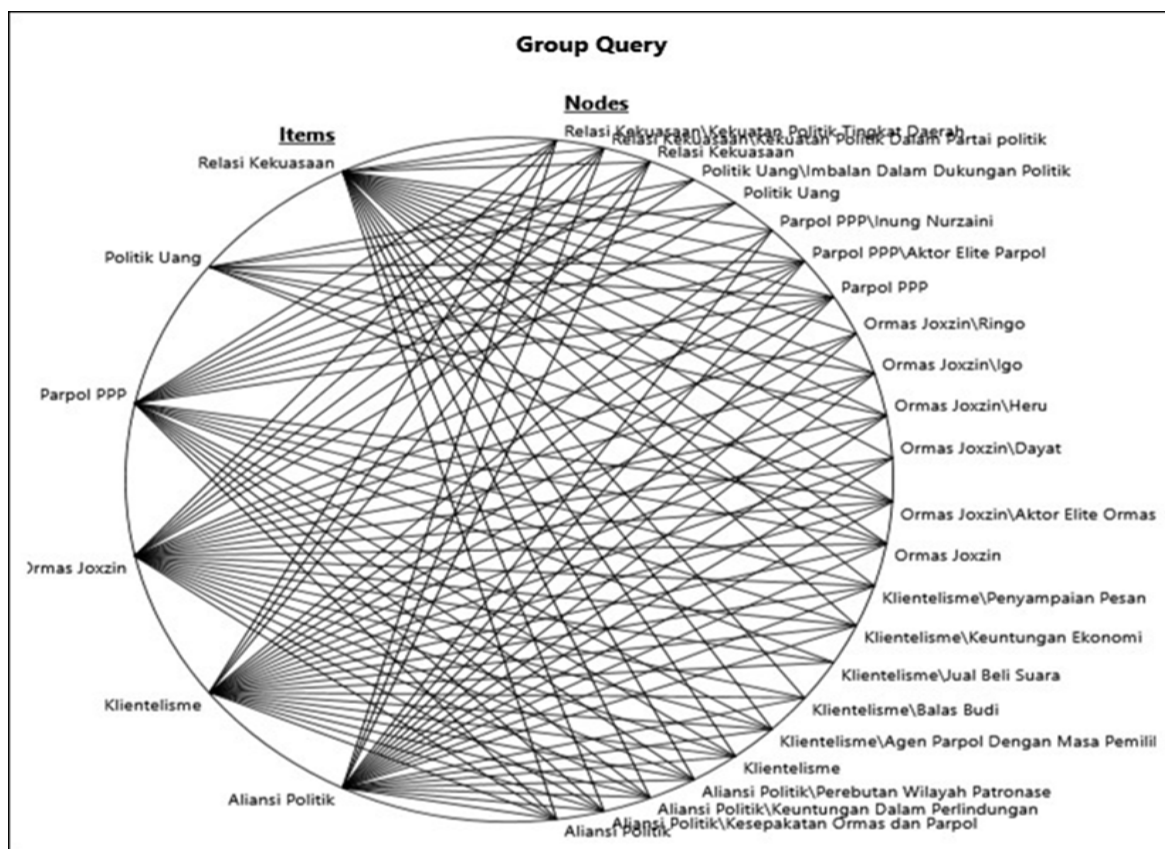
Group Query

Items

Relasi Kekuasaan

Politik Uang

Parpol PPP

rmas Joxzin

Klientelisme

Aliansi Politik

Nodes

Relasi Kekuasaan\Kekuatan Politik Tingkat Daerah

Relasi Kekuasaan\Kekuatan Politik Dalam Partai politik

Relasi Kekuasaan

Politik Uang\Imbalan Dalam Dukungan Politik

Politik Uang

Parpol PPP\Inung Nurzaini

Parpol PPP\Aktor Elite Parpol

Parpol PPP

Ormas Joxzin\Ringo

Ormas Joxzin\Igo

Ormas Joxzin\Heru

Ormas Joxzin\Dayat

Ormas Joxzin\Aktor Elite Ormas

Ormas Joxzin

Klientelisme\Penyampaian Pesan

Klientelisme\Keuntungan Ekonomi

Klientelisme\Jual Beli Suara

Klientelisme\Balas Budi

Klientelisme\Agen Parpol Dengan Masa Pemilil

Klientelisme

Aliansi Politik\Perebutan Wilayah Patronase

Aliansi Politik\Keuntungan Dalam Perlindungan

Aliansi Politik\Kesepakatan Ormas dan Parpol

Aliansi Politik